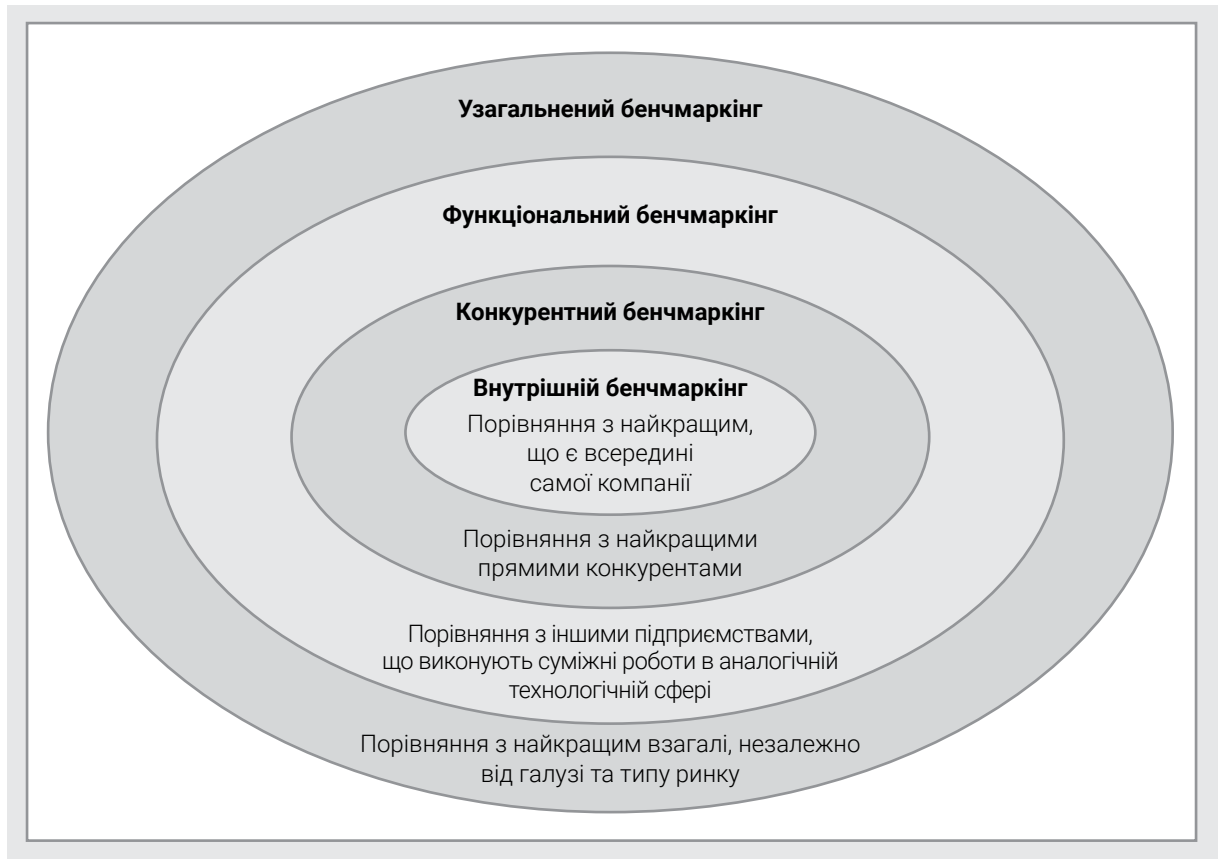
Узагальнений бенчмаркінг

Функціональний бенчмаркінг

Конкурентний бенчмаркінг

Внутрішній бенчмаркінг

Порівняння з найкращим, що є всередині самої компанії

Порівняння з найкращими прямими конкурентами

Порівняння з іншими підприємствами, що виконують суміжні роботи в аналогічній технологічній сфері

Порівняння з найкращим взагалі, незалежно від галузі та типу ринку